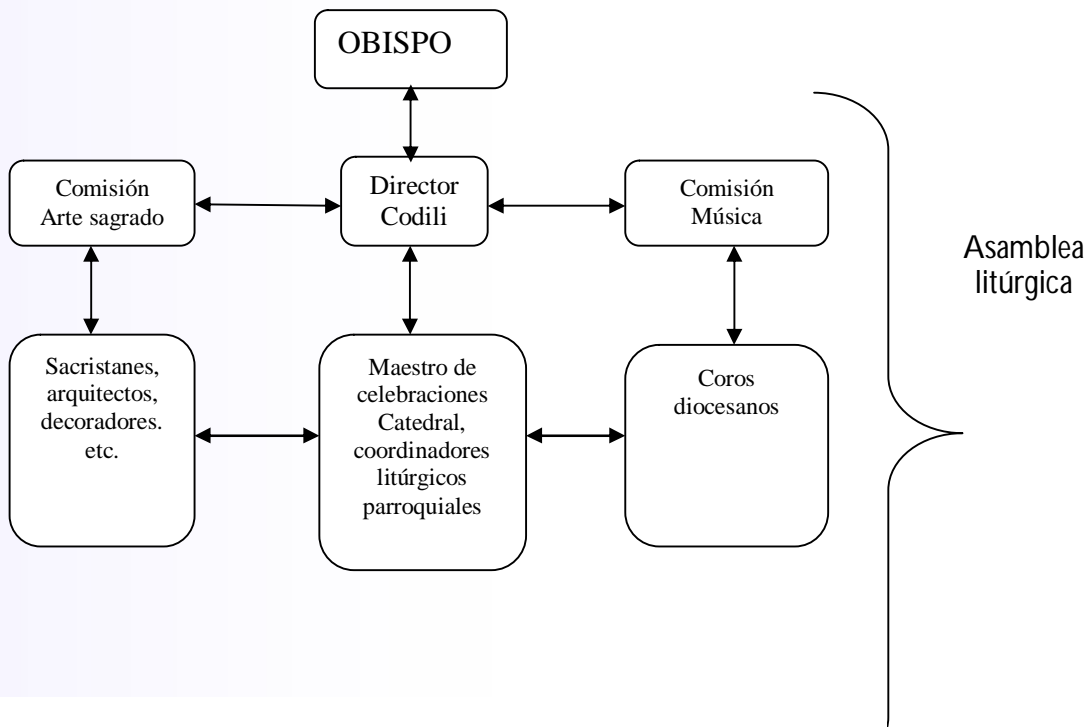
OBISPO

Comisión Arte sagrado

Director Codili

Comisión Música

Sacristanes, arquitectos, decoradores. etc.

Maestro de celebraciones Catedral, coordinadores litúrgicos parroquiales

Coros diocesanos

Asamblea litúrgica